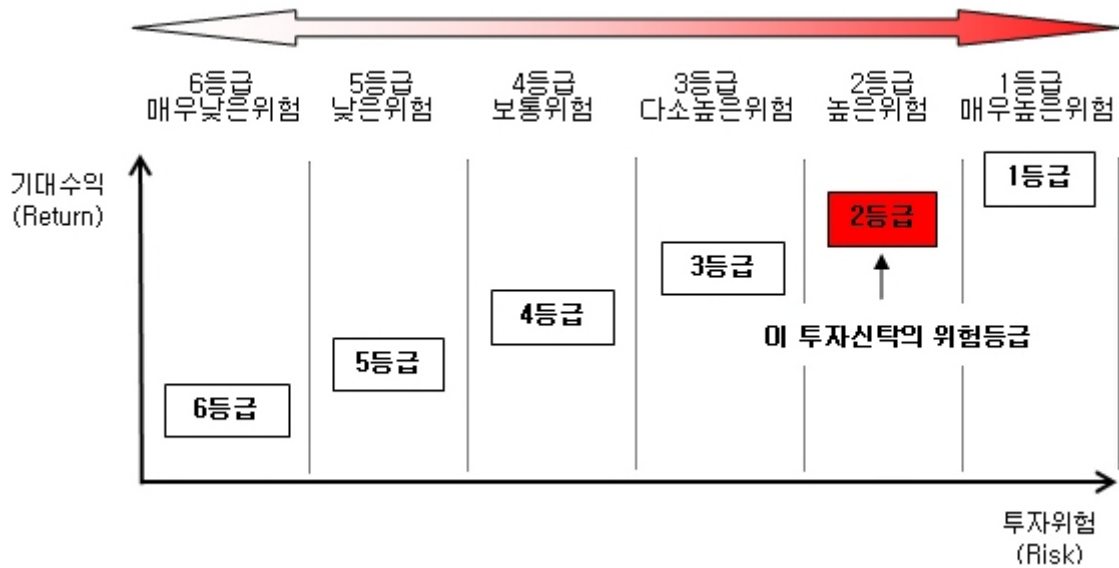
6등급
매우낮은위험

5등급
낮은위험

4등급
보통위험

3등급
다소높은위험

2등급
높은위험

1등급
매우높은위험

기대수익
(Return)

1등급

2등급

3등급

4등급

이 투자신탁의 위험등급

5등급

6등급

투자위험
(Risk)